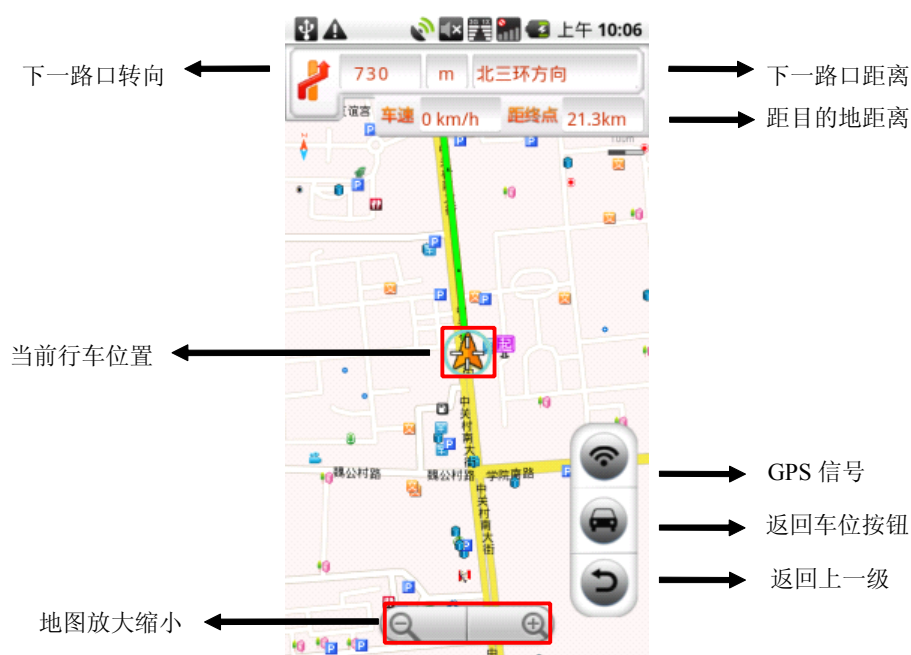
上午 10:06

下一路口转向

730 m 北三环方向

下一路口距离

车速 0 km/h 距终点 21.3km

距目的地距离

当前行车位置

起

中关村南大街

魏公村路

学院南路

中关村南大街

GPS 信号

返回车位按钮

返回上一级

地图放大缩小